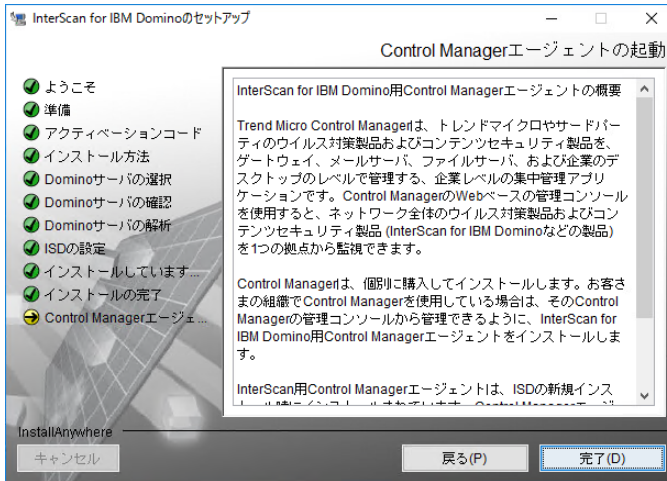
InterScan for IBM Dominoのセットアップ

Control Managerエージェントの起動

ようこそ
準備
アクティベーションコード
インストール方法
Dominoサーバの選択
Dominoサーバの確認
Dominoサーバの解析
ISDの設定
インストールしています...
インストールの完了
Control Managerエージェ...

InterScan for IBM Domino用Control Managerエージェントの概要

Trend Micro Control Managerは、トレンドマイクロやサードパーティのウイルス対策製品およびコンテンツセキュリティ製品を、ゲートウェイ、メールサーバ、ファイルサーバ、および企業のデスクトップのレベルで管理する、企業レベルの集中管理アプリケーションです。Control ManagerのWebベースの管理コンソールを使用すると、ネットワーク全体のウイルス対策製品およびコンテンツセキュリティ製品 (InterScan for IBM Dominoなどの製品) を1つの拠点から監視できます。

Control Managerは、個別に購入してインストールします。お客さまの組織でControl Managerを使用している場合は、そのControl Managerの管理コンソールから管理できるように、InterScan for IBM Domino用Control Managerエージェントをインストールします。

InterScan用Control Managerエージェントは、ISDの新規インス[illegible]

InstallAnywhere
キャンセル
戻る(P)
完了(D)